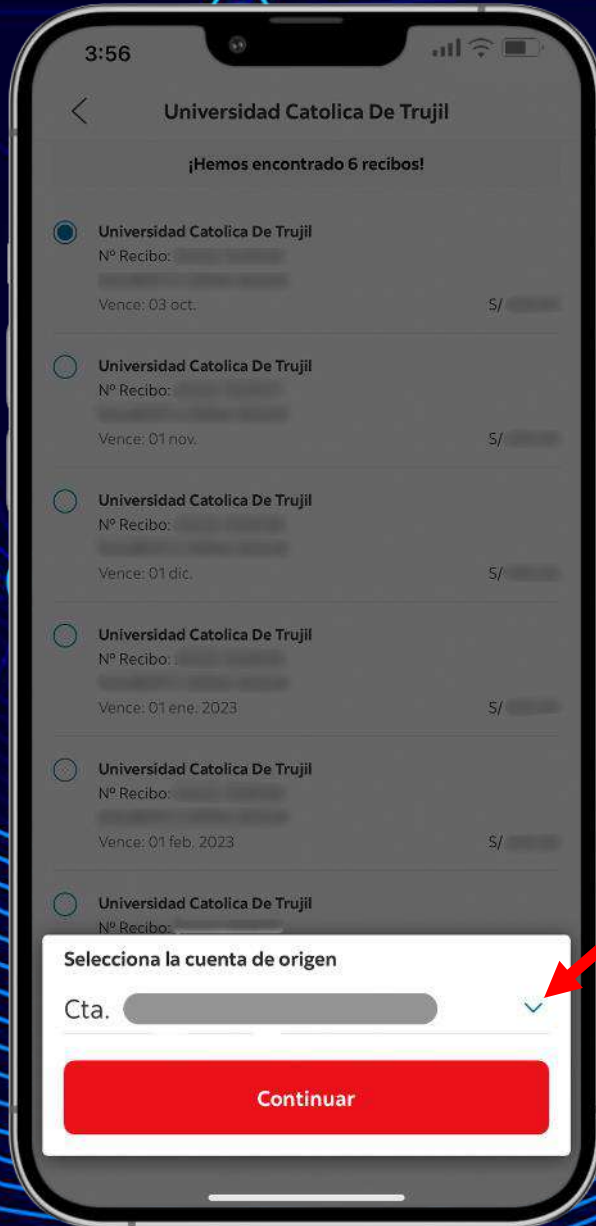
3:56

Universidad Catolica De Trujil

¡Hemos encontrado 6 recibos!

Universidad Catolica De Trujil
Nº Recibo: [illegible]
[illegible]
Vence: 03 oct.
S/ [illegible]

Universidad Catolica De Trujil
Nº Recibo: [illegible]
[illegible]
Vence: 01 nov.
S/ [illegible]

Universidad Catolica De Trujil
Nº Recibo: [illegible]
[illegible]
Vence: 01 dic.
S/ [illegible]

Universidad Catolica De Trujil
Nº Recibo: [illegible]
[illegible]
Vence: 01 ene. 2023
S/ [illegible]

Universidad Catolica De Trujil
Nº Recibo: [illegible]
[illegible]
Vence: 01 feb. 2023
S/ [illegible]

Universidad Catolica De Trujil
Nº Recibo: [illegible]

Selecciona la cuenta de origen
Cta. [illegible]

Continuar